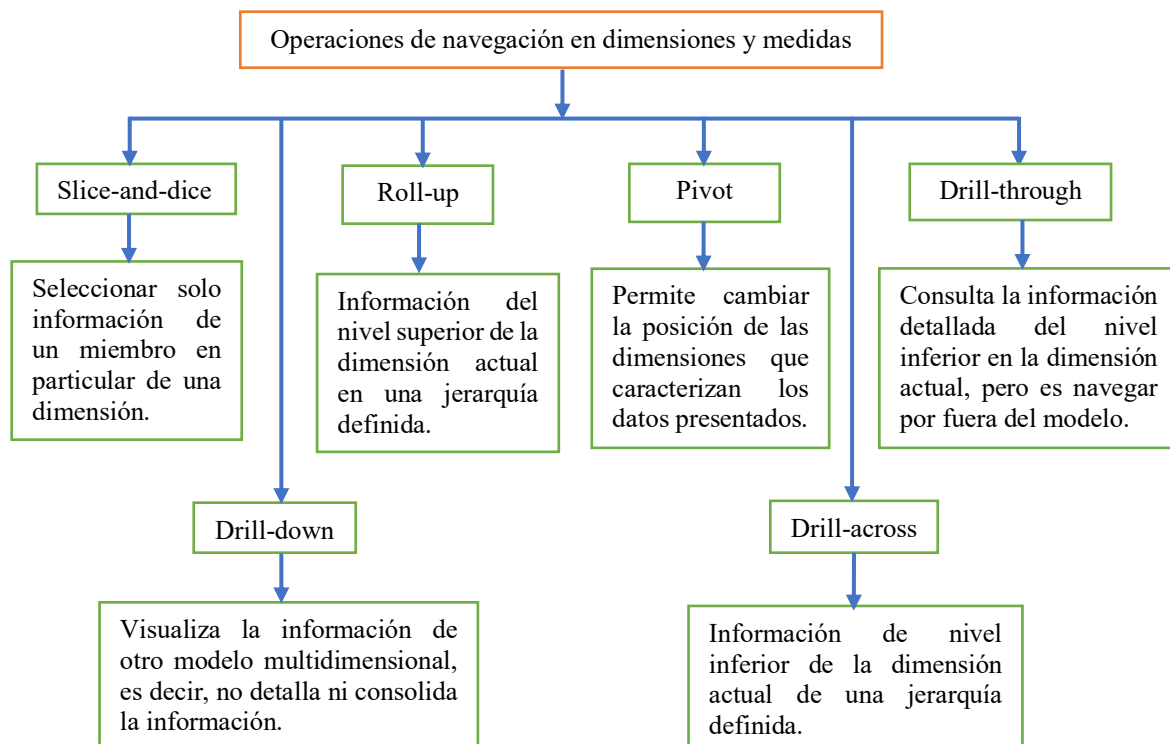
Operaciones de navegación en dimensiones y medidas

Slice-and-dice

Seleccionar solo información de un miembro en particular de una dimensión.

Roll-up

Información del nivel superior de la dimensión actual en una jerarquía definida.

Pivot

Permite cambiar la posición de las dimensiones que caracterizan los datos presentados.

Drill-through

Consulta la información detallada del nivel inferior en la dimensión actual, pero es navegar por fuera del modelo.

Drill-down

Visualiza la información de otro modelo multidimensional, es decir, no detalla ni consolida la información.

Drill-across

Información de nivel inferior de la dimensión actual de una jerarquía definida.